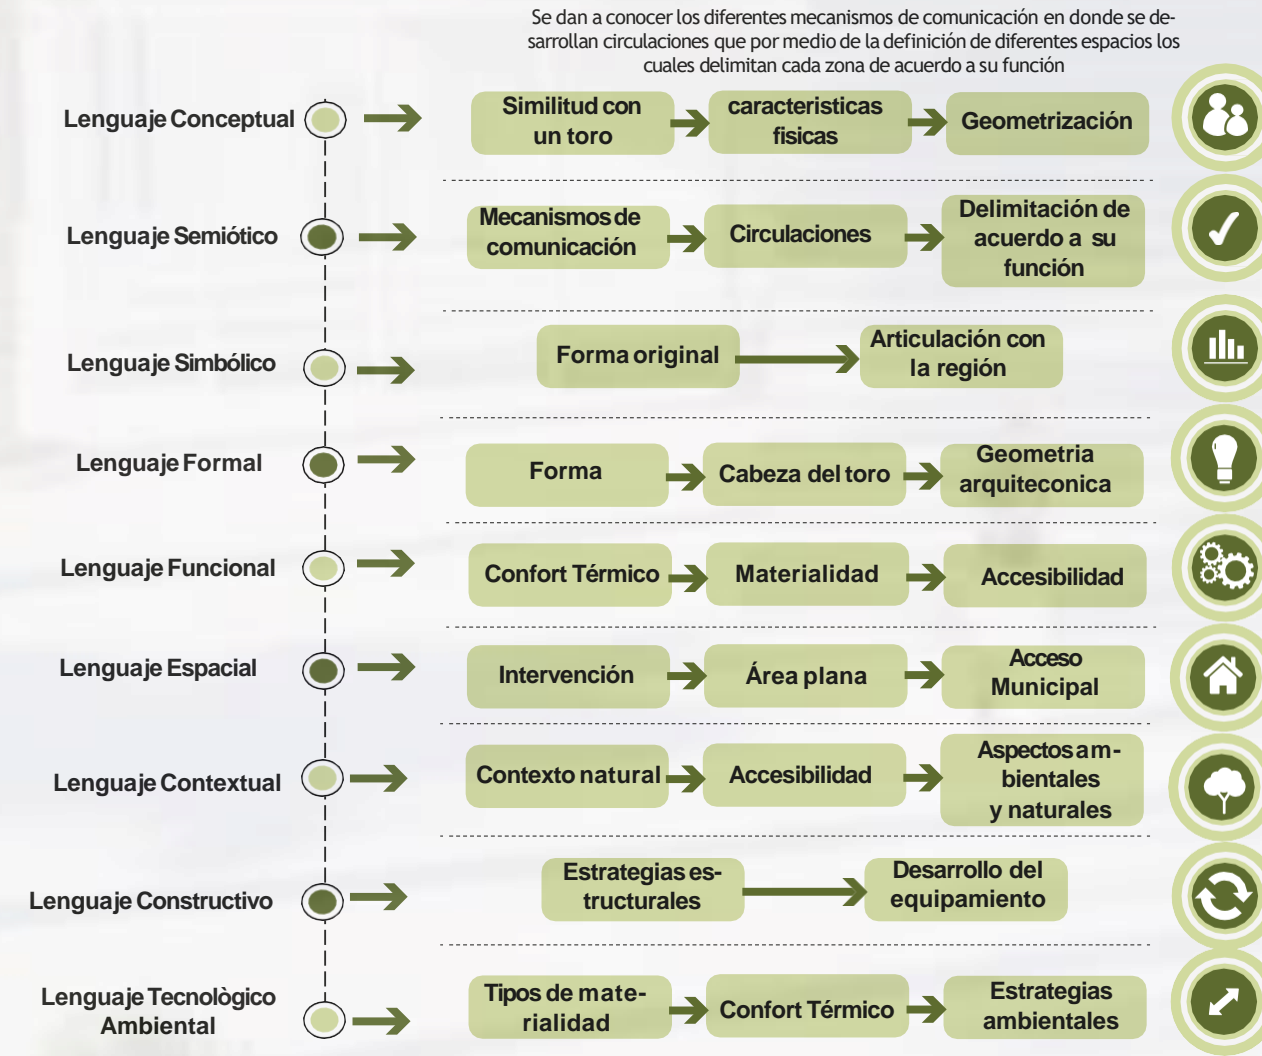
Se dan a conocer los diferentes mecanismos de comunicación en donde se desarrollan circulaciones que por medio de la definición de diferentes espacios los cuales delimitan cada zona de acuerdo a su función

Lenguaje Conceptual
Similitud con un toro
caracteristicas fisicas
Geometrización

Lenguaje Semiótico
Mecanismos de comunicación
Circulaciones
Delimitación de acuerdo a su función

Lenguaje Simbólico
Forma original
Articulación con la región

Lenguaje Formal
Forma
Cabeza del toro
Geometria arquiteconica

Lenguaje Funcional
Confort Térmico
Materialidad
Accesibilidad

Lenguaje Espacial
Intervención
Área plana
Acceso Municipal

Lenguaje Contextual
Contexto natural
Accesibilidad
Aspectos ambientales y naturales

Lenguaje Constructivo
Estrategias estructurales
Desarrollo del equipamiento

Lenguaje Tecnològico Ambiental
Tipos de materialidad
Confort Térmico
Estrategias ambientales